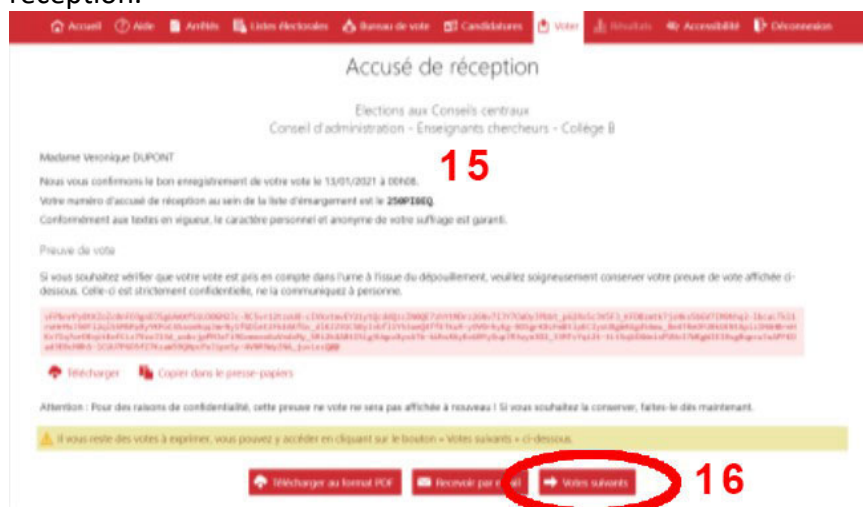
réception.

Accueil Aide Arrêtés Listes électorales Bureau de vote Candidatures Voter Résultats Accessibilité Déconnexion

Accusé de réception

Elections aux Conseils centraux
Conseil d'administration - Enseignants chercheurs - Collège B

Madame Veronique DUPONT

15

Nous vous confirmons le bon enregistrement de votre vote le 13/01/2021 à 00h08.

Votre numéro d'accusé de réception au sein de la liste d'émargement est le 250PI8EQ.

Conformément aux textes en vigueur, le caractère personnel et anonyme de votre suffrage est garanti.

Preuve de vote

Si vous souhaitez vérifier que votre vote est pris en compte dans l'urne à l'issue du dépouillement, veuillez soigneusement conserver votre preuve de vote affichée ci-dessous. Celle-ci est strictement confidentielle, ne la communiquez à personne.

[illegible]

Télécharger Copier dans le presse-papiers

Attention : Pour des raisons de confidentialité, cette preuve ne vote ne sera pas affichée à nouveau ! Si vous souhaitez la conserver, faites-le dès maintenant.

Il vous reste des votes à exprimer, vous pouvez y accéder en cliquant sur le bouton « Votes suivants » ci-dessous.

Télécharger au format PDF Recevoir par e-mail Votes suivants

16